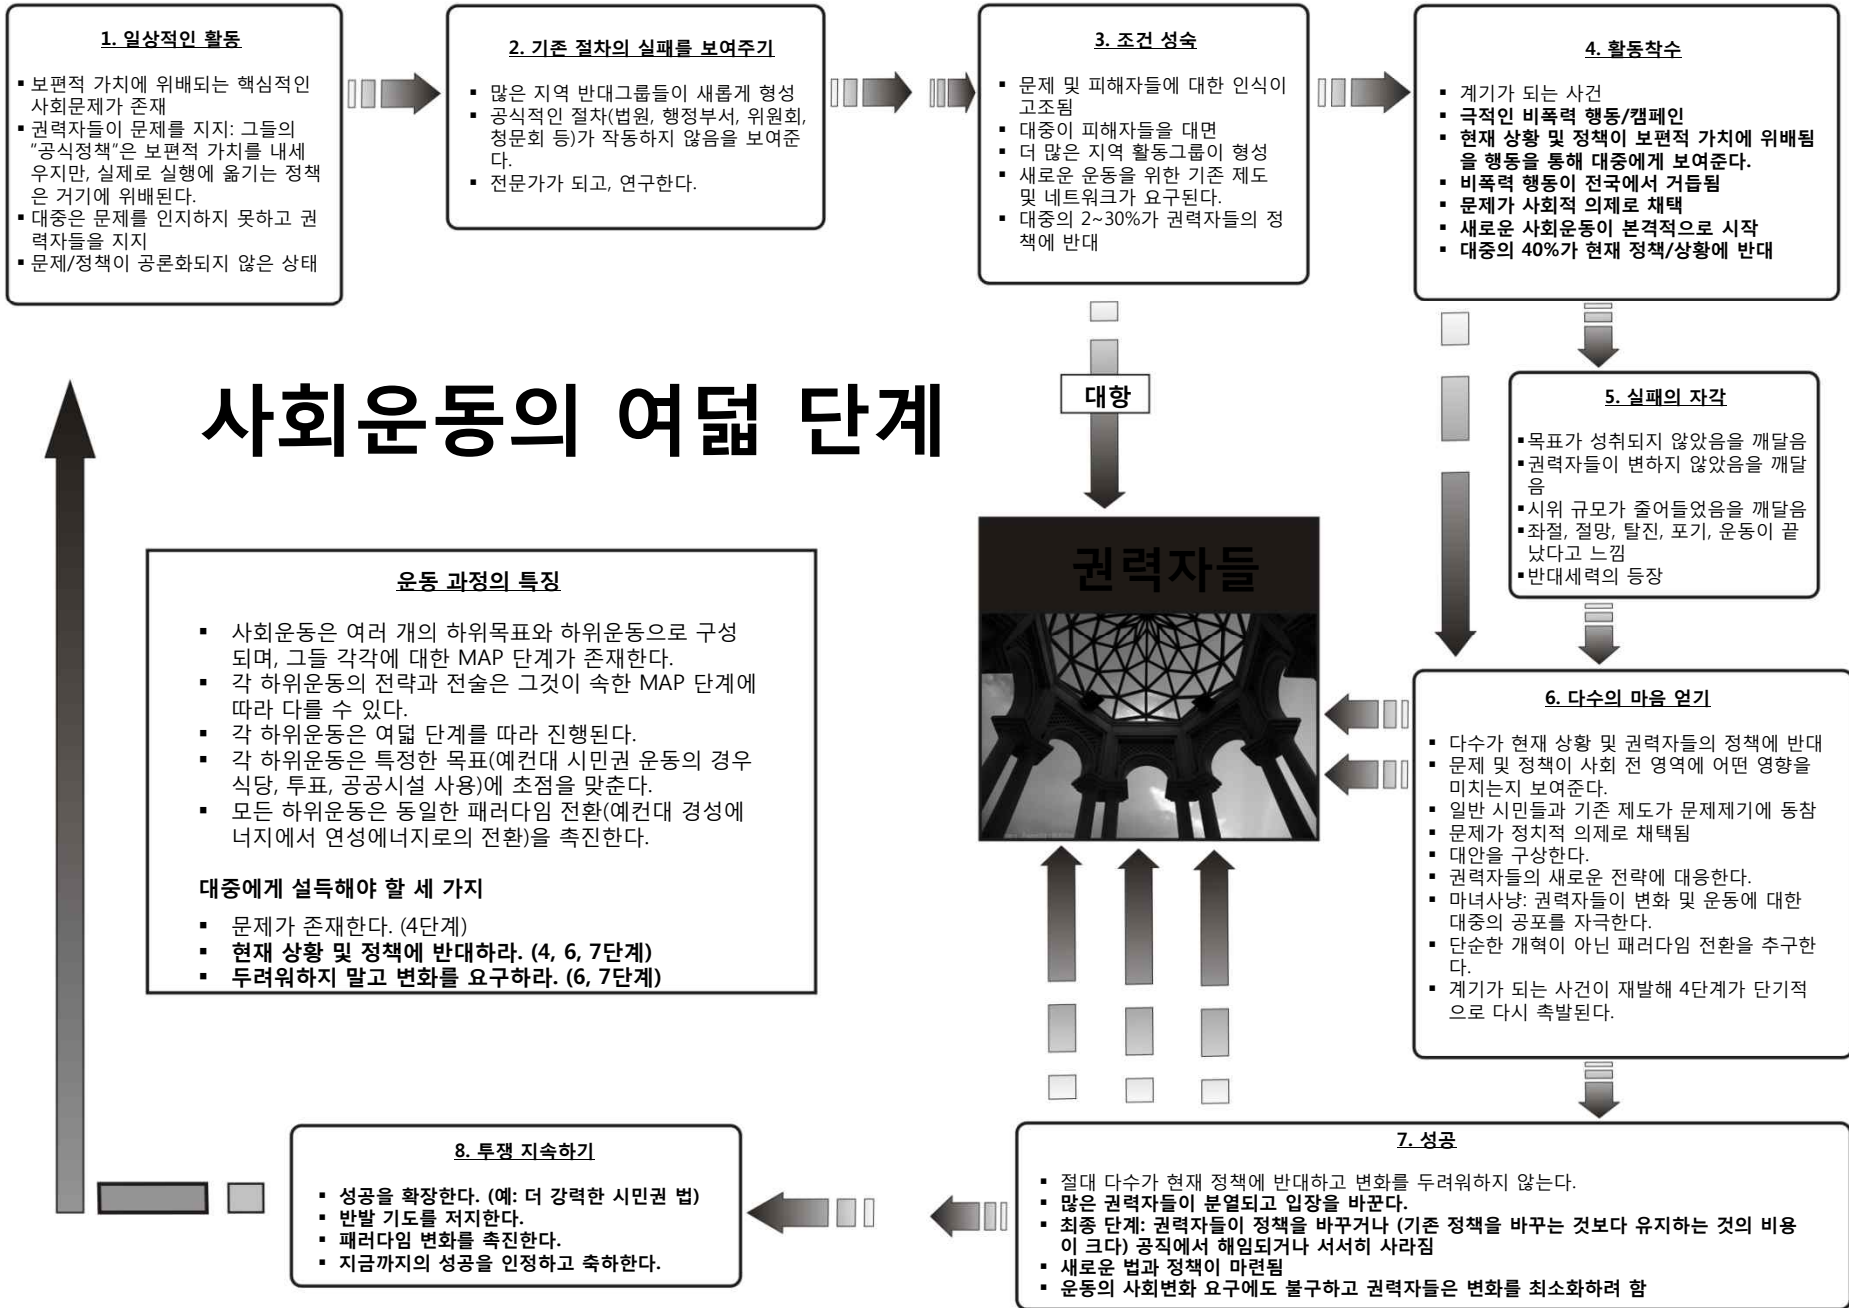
1. 일상적인 활동

▪ 보편적 가치에 위배되는 핵심적인 사회문제가 존재
▪ 권력자들이 문제를 지지: 그들의 "공식정책"은 보편적 가치를 내세우지만, 실제로 실행에 옮기는 정책은 거기에 위배된다.
▪ 대중은 문제를 인지하지 못하고 권력자들을 지지
▪ 문제/정책이 공론화되지 않은 상태

2. 기존 절차의 실패를 보여주기

▪ 많은 지역 반대그룹들이 새롭게 형성
▪ 공식적인 절차(법원, 행정부서, 위원회, 청문회 등)가 작동하지 않음을 보여준다.
▪ 전문가가 되고, 연구한다.

3. 조건 성숙

▪ 문제 및 피해자들에 대한 인식이 고조됨
▪ 대중이 피해자들을 대면
▪ 더 많은 지역 활동그룹이 형성
▪ 새로운 운동을 위한 기존 제도 및 네트워크가 요구된다.
▪ 대중의 2~30%가 권력자들의 정책에 반대

4. 활동착수

▪ 계기가 되는 사건
▪ 극적인 비폭력 행동/캠페인
▪ 현재 상황 및 정책이 보편적 가치에 위배됨을 행동을 통해 대중에게 보여준다.
▪ 비폭력 행동이 전국에서 거듭됨
▪ 문제가 사회적 의제로 채택
▪ 새로운 사회운동이 본격적으로 시작
▪ 대중의 40%가 현재 정책/상황에 반대

사회운동의 여덟 단계

대항

5. 실패의 자각

▪목표가 성취되지 않았음을 깨달음
▪권력자들이 변하지 않았음을 깨달음
▪시위 규모가 줄어들었음을 깨달음
▪좌절, 절망, 탈진, 포기, 운동이 끝났다고 느낌
▪반대세력의 등장

권력자들

운동 과정의 특징

▪ 사회운동은 여러 개의 하위목표와 하위운동으로 구성되며, 그들 각각에 대한 MAP 단계가 존재한다.
▪ 각 하위운동의 전략과 전술은 그것이 속한 MAP 단계에 따라 다를 수 있다.
▪ 각 하위운동은 여덟 단계를 따라 진행된다.
▪ 각 하위운동은 특정한 목표(예컨대 시민권 운동의 경우 식당, 투표, 공공시설 사용)에 초점을 맞춘다.
▪ 모든 하위운동은 동일한 패러다임 전환(예컨대 경성에너지에서 연성에너지로의 전환)을 촉진한다.

대중에게 설득해야 할 세 가지

▪ 문제가 존재한다. (4단계)
▪ 현재 상황 및 정책에 반대하라. (4, 6, 7단계)
▪ 두려워하지 말고 변화를 요구하라. (6, 7단계)

6. 다수의 마음 얻기

▪ 다수가 현재 상황 및 권력자들의 정책에 반대
▪ 문제 및 정책이 사회 전 영역에 어떤 영향을 미치는지 보여준다.
▪ 일반 시민들과 기존 제도가 문제제기에 동참
▪ 문제가 정치적 의제로 채택됨
▪ 대안을 구상한다.
▪ 권력자들의 새로운 전략에 대응한다.
▪ 마녀사냥: 권력자들이 변화 및 운동에 대한 대중의 공포를 자극한다.
▪ 단순한 개혁이 아닌 패러다임 전환을 추구한다.
▪ 계기가 되는 사건이 재발해 4단계가 단기적으로 다시 촉발된다.

8. 투쟁 지속하기

▪ 성공을 확장한다. (예: 더 강력한 시민권 법)
▪ 반발 기도를 저지한다.
▪ 패러다임 변화를 촉진한다.
▪ 지금까지의 성공을 인정하고 축하한다.

7. 성공

▪ 절대 다수가 현재 정책에 반대하고 변화를 두려워하지 않는다.
▪ 많은 권력자들이 분열되고 입장을 바꾼다.
▪ 최종 단계: 권력자들이 정책을 바꾸거나 (기존 정책을 바꾸는 것보다 유지하는 것의 비용이 크다) 공직에서 해임되거나 서서히 사라짐
▪ 새로운 법과 정책이 마련됨
▪ 운동의 사회변화 요구에도 불구하고 권력자들은 변화를 최소화하려 함